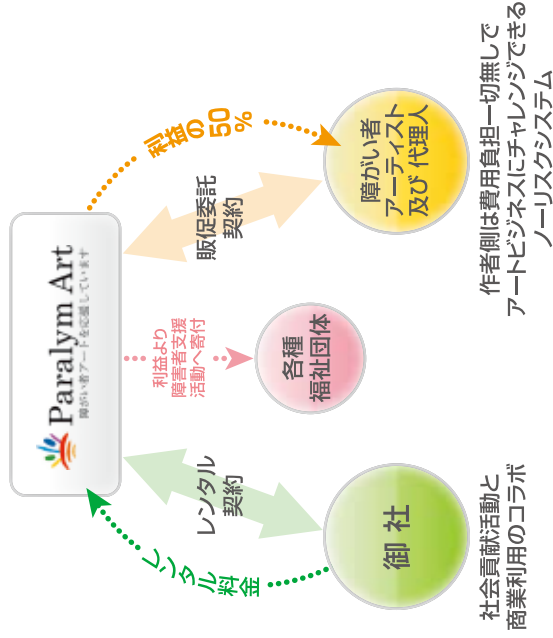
作者側は費用負担一切無しで
アートビジネスにチャレンジできる
ノーリスクシステム

利益の50%

障がい者
アーティスト
及び代理人

販促委託
契約

Paralym Art
障がい者アートを応援しています

利益より
障害者支援
活動へ寄付

各種
福祉団体

レンタル
契約

御社

社会貢献活動と
商業利用のコラボ

レンタル料金